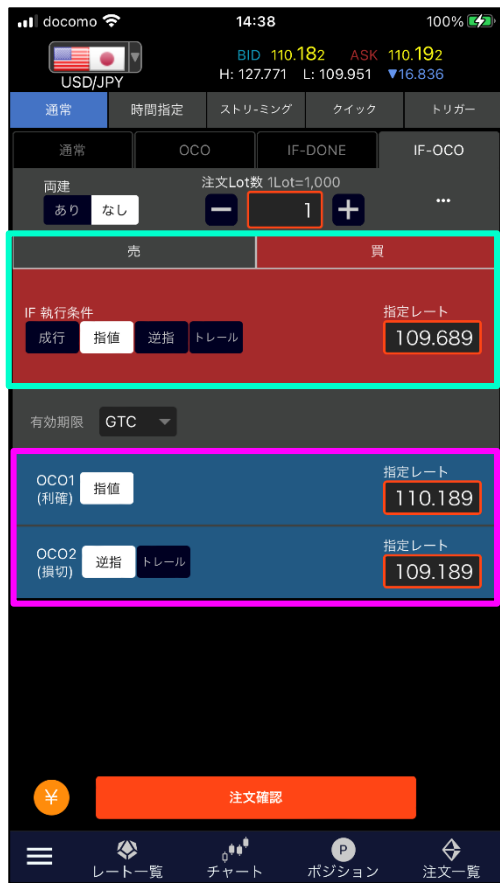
docomo 14:38 100%

USD/JPY

BID 110.182 ASK 110.192
H: 127.771 L: 109.951 ▼16.836

通常 | 時間指定 | ストリーミング | クイック | トリガー

通常 | OCO | IF-DONE | IF-OCO

両建
あり なし

注文Lot数 1Lot=1,000
1

...

売 | 買

IF 執行条件
成行 指値 逆指 トレール

指定レート
109.689

有効期限 GTC

OCO1
(利確)
指値

指定レート
110.189

OCO2
(損切)
逆指 トレール

指定レート
109.189

¥

注文確認

レート一覧 チャート ポジション 注文一覧